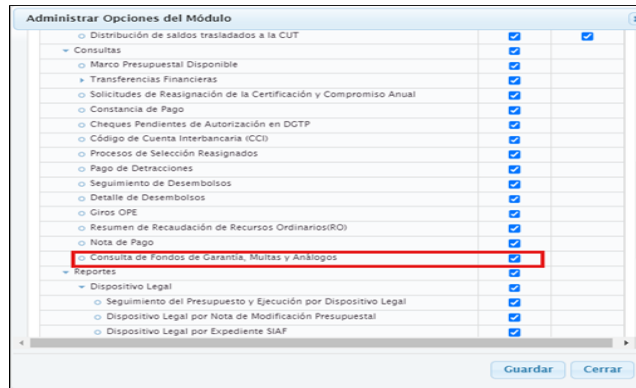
Administrar Opciones del Módulo

Distribución de saldos trasladados a la CUT
Consultas
Marco Presupuestal Disponible
Transferencias Financieras
Solicitudes de Reasignación de la Certificación y Compromiso Anual
Constancia de Pago
Cheques Pendientes de Autorización en DGTP
Código de Cuenta Interbancaria (CCI)
Procesos de Selección Reasignados
Pago de Detracciones
Seguimiento de Desembolsos
Detalle de Desembolsos
Giros OPE
Resumen de Recaudación de Recursos Ordinarios(RO)
Nota de Pago
Consulta de Fondos de Garantía, Multas y Análogos
Reportes
Dispositivo Legal
Seguimiento del Presupuesto y Ejecución por Dispositivo Legal
Dispositivo Legal por Nota de Modificación Presupuestal
Dispositivo Legal por Expediente SIAF

Guardar
Cerrar